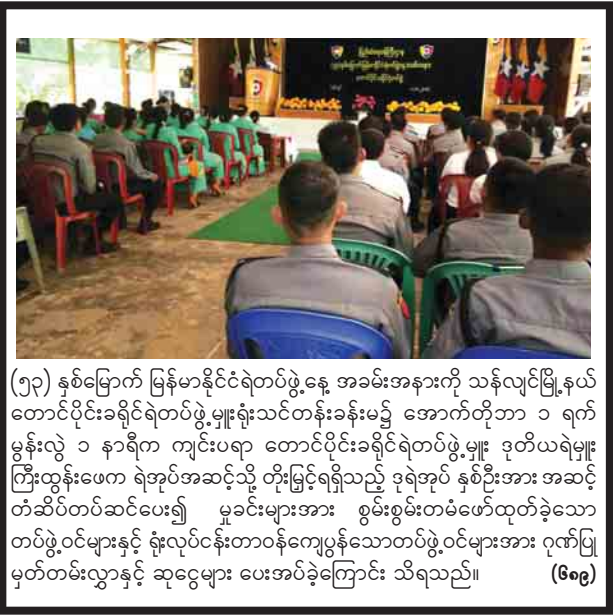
(၅၃) နှစ်မြောက် မြန်မာနိုင်ငံရဲတပ်ဖွဲ့နေ့ အခမ်းအနားကို သန်လျင်မြို့နယ် တောင်ပိုင်းခရိုင်ရဲတပ်ဖွဲ့မှူးရုံးသင်တန်းခန်းမ၌ အောက်တိုဘာ ၁ ရက် မွန်းလွဲ ၁ နာရီက ကျင်းပရာ တောင်ပိုင်းခရိုင်ရဲတပ်ဖွဲ့မှူး ဒုတိယရဲမှူးကြီးထွန်းဖေက ရဲအုပ်အဆင့်သို့ တိုးမြှင့်ရရှိသည့် ဒုရဲအုပ် နှစ်ဦးအား အဆင့်တံဆိပ်တပ်ဆင်ပေး၍ မှုခင်းများအား စွမ်းစွမ်းတမံဖော်ထုတ်ခဲ့သော တပ်ဖွဲ့ဝင်များနှင့် ရုံးလုပ်ငန်းတာဝန်ကျေပွန်သောတပ်ဖွဲ့ဝင်များအား ဂုဏ်ပြုမှတ်တမ်းလွှာနှင့် ဆုငွေများ ပေးအပ်ခဲ့ကြောင်း သိရသည်။ (၆၀၉)